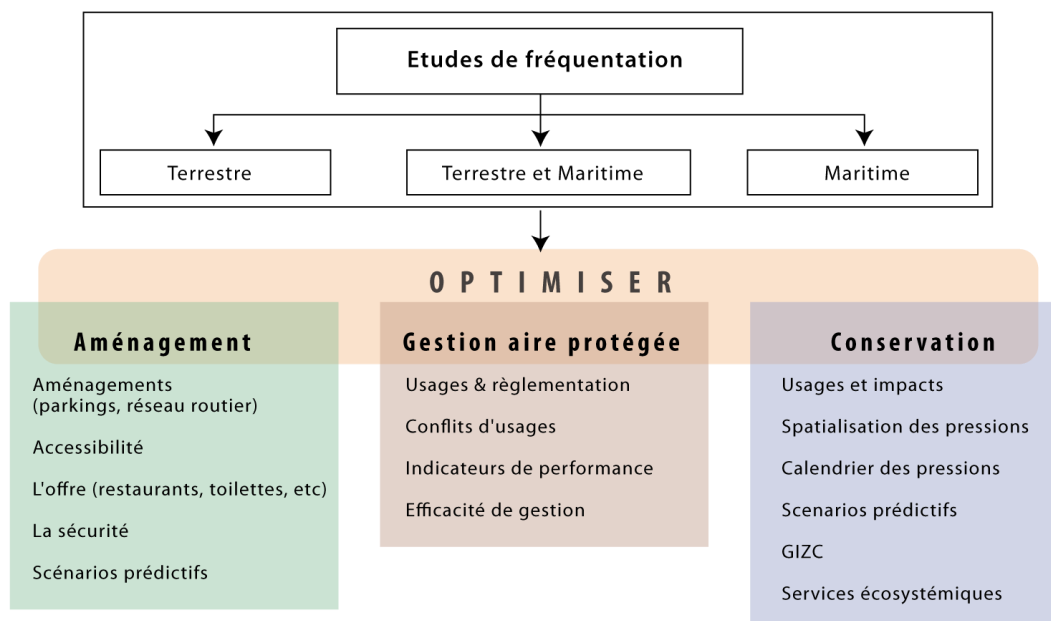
Etudes de fréquentation

Terrestre

Terrestre et Maritime

Maritime

OPTIMISER

Aménagement

Aménagements (parkings, réseau routier)

Accessibilité

L'offre (restaurants, toilettes, etc)

La sécurité

Scénarios prédictifs

Gestion aire protégée

Usages & règlementation

Conflits d'usages

Indicateurs de performance

Efficacité de gestion

Conservation

Usages et impacts

Spatialisation des pressions

Calendrier des pressions

Scenarios prédictifs

GIZC

Services écosystémiques